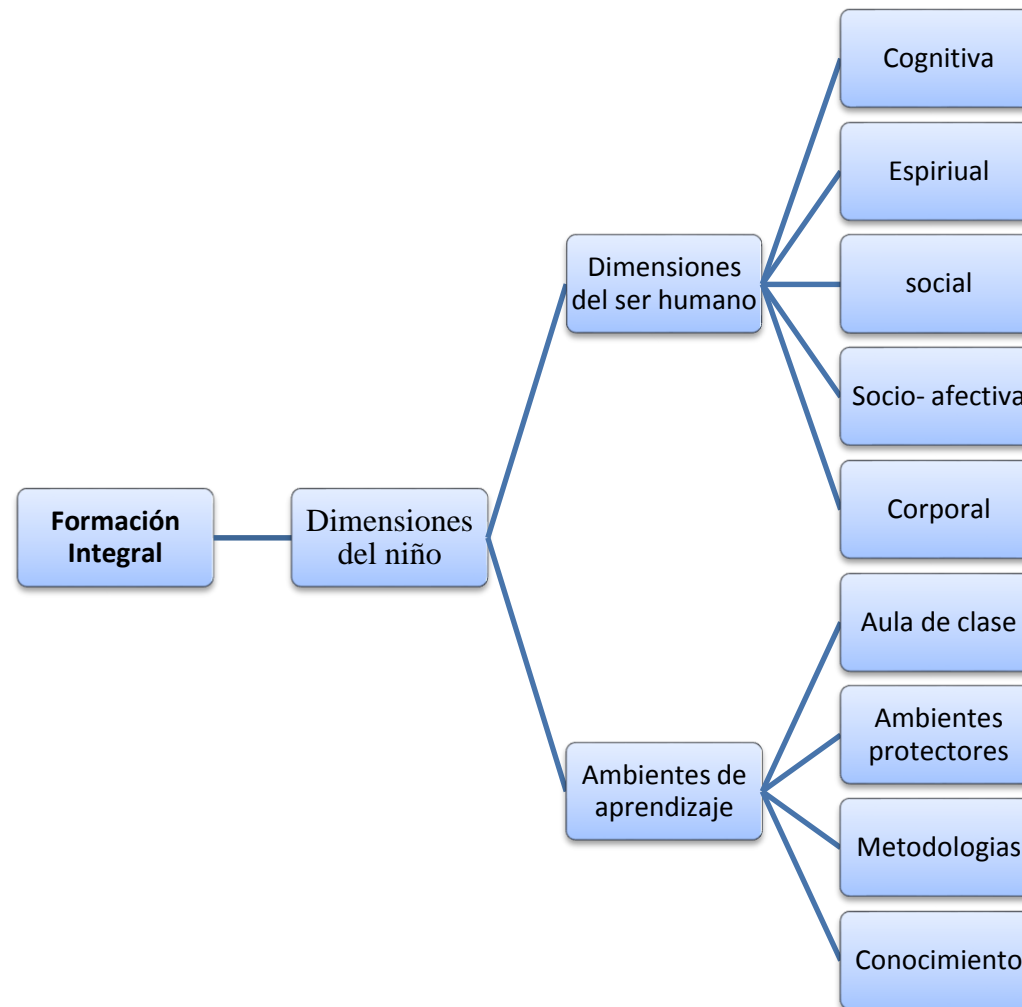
Formación Integral

Dimensiones del niño

Dimensiones del ser humano

Cognitiva

Espiriual

social

Socio- afectiva

Corporal

Ambientes de aprendizaje

Aula de clase

Ambientes protectores

Metodologias

Conocimiento